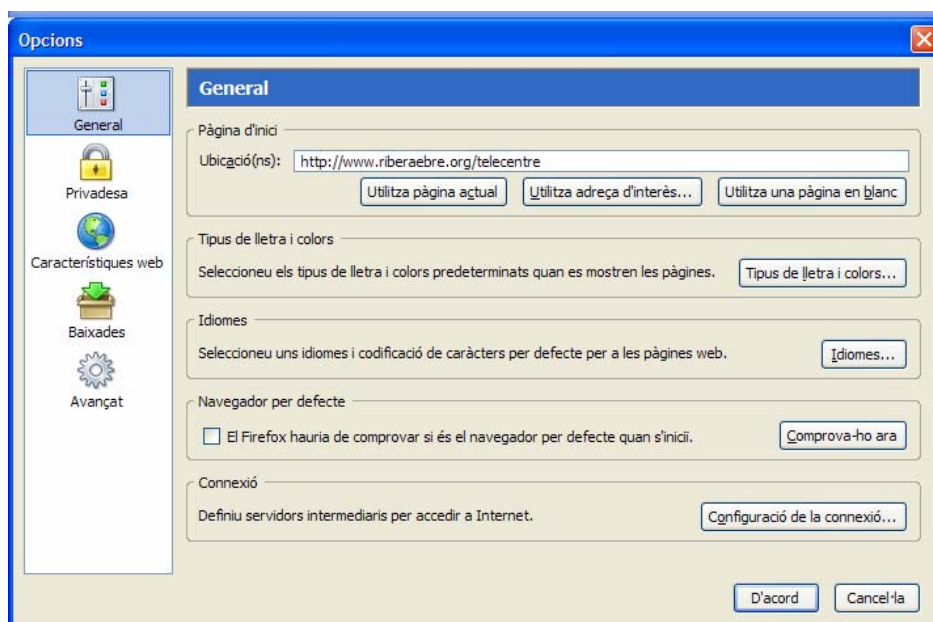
Opcions

General

Privadesa

Característiques web

Baixades

Avançat

General

Pàgina d'inici

Ubicació(ns): http://www.riberaebre.org/telecentre

Utilitza pàgina actual

Utilitza adreça d'interès...

Utilitza una pàgina en blanc

Tipus de lletra i colors

Seleccioneu els tipus de lletra i colors predeterminats quan es mostren les pàgines.

Tipus de lletra i colors...

Idiomes

Seleccioneu uns idiomes i codificació de caràcters per defecte per a les pàgines web.

Idiomes...

Navegador per defecte

El Firefox hauria de comprovar si és el navegador per defecte quan s'iniciï.

Comprova-ho ara

Connexió

Definiu servidors intermediaris per accedir a Internet.

Configuració de la connexió...

D'acord

Cancel·la